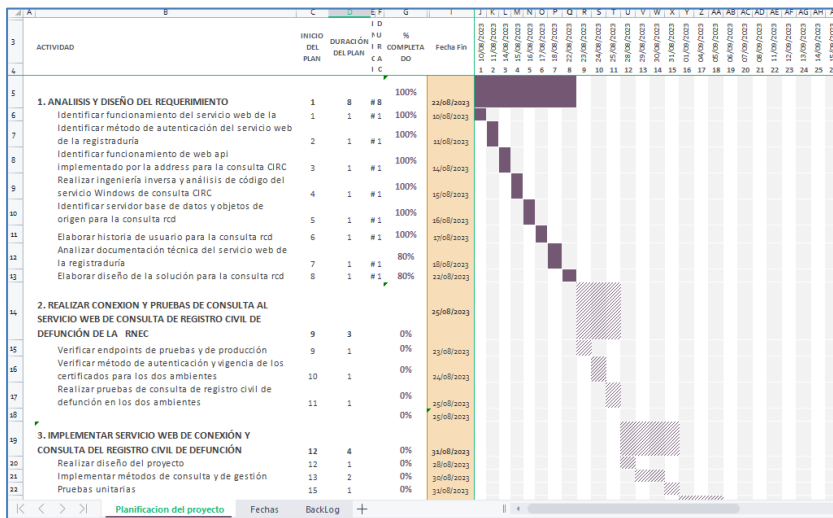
| | A | B | C | D | E F | G | I |
|---|---|---|---|---|---|---|---|
| 3 | | ACTIVIDAD | INICIO DEL PLAN | DURACIÓN DEL PLAN | D U R A C I | % COMPLETADO | Fecha Fin |
| 4 | | | | | | | |
| 5 | | 1. ANALIISIS Y DISEÑO DEL REQUERIMIENTO | 1 | 8 | # 8 | 100% | 22/08/2023 |
| 6 | | Identificar funcionamiento del servicio web de la | 1 | 1 | # 1 | 100% | 10/08/2023 |
| 7 | | Identificar método de autenticación del servicio web de la registraduría | 2 | 1 | # 1 | 100% | 11/08/2023 |
| 8 | | Identificar funcionamiento de web api implementado por la address para la consulta CIRC | 3 | 1 | # 1 | 100% | 14/08/2023 |
| 9 | | Realizar ingeniería inversa y análisis de código del servicio Windows de consulta CIRC | 4 | 1 | # 1 | 100% | 15/08/2023 |
| 10 | | Identificar servidor base de datos y objetos de origen para la consulta rcd | 5 | 1 | # 1 | 100% | 16/08/2023 |
| 11 | | Elaborar historia de usuario para la consulta rcd | 6 | 1 | # 1 | 100% | 17/08/2023 |
| 12 | | Analizar documentación técnica del servicio web de la registraduría | 7 | 1 | # 1 | 80% | 18/08/2023 |
| 13 | | Elaborar diseño de la solución para la consulta rcd | 8 | 1 | # 1 | 80% | 22/08/2023 |
| 14 | | 2. REALIZAR CONEXION Y PRUEBAS DE CONSULTA AL SERVICIO WEB DE CONSULTA DE REGISTRO CIVIL DE DEFUNCIÓN DE LA RNEC | 9 | 3 | | 0% | 25/08/2023 |
| 15 | | Verificar endpoints de pruebas y de producción | 9 | 1 | | 0% | 23/08/2023 |
| 16 | | Verificar método de autenticación y vigencia de los certificados para los dos ambientes | 10 | 1 | | 0% | 24/08/2023 |
| 17 | | Realizar pruebas de consulta de registro civil de defunción en los dos ambientes | 11 | 1 | | 0% | 25/08/2023 |
| 18 | | | | | | 0% | 25/08/2023 |
| 19 | | 3. IMPLEMENTAR SERVICIO WEB DE CONEXIÓN Y CONSULTA DEL REGISTRO CIVIL DE DEFUNCIÓN | 12 | 4 | | 0% | 31/08/2023 |
| 20 | | Realizar diseño del proyecto | 12 | 1 | | 0% | 28/08/2023 |
| 21 | | Implementar métodos de consulta y de gestión | 13 | 2 | | 0% | 30/08/2023 |
| 22 | | Pruebas unitarias | 15 | 1 | | 0% | 31/08/2023 |

J K L M N O P Q R S T U V W X Y Z AA AB AC AD AE AF AG AH A

10/08/2023 11/08/2023 14/08/2023 15/08/2023 16/08/2023 17/08/2023 18/08/2023 22/08/2023 23/08/2023 24/08/2023 25/08/2023 28/08/2023 29/08/2023 30/08/2023 31/08/2023 01/09/2023 04/09/2023 05/09/2023 06/09/2023 07/09/2023 08/09/2023 11/09/2023 12/09/2023 13/09/2023 14/09/2023

1 2 3 4 5 6 7 8 9 10 11 12 13 14 15 16 17 18 19 20 21 22 23 24 25

Planificacion del proyecto | Fechas | BackLog | +